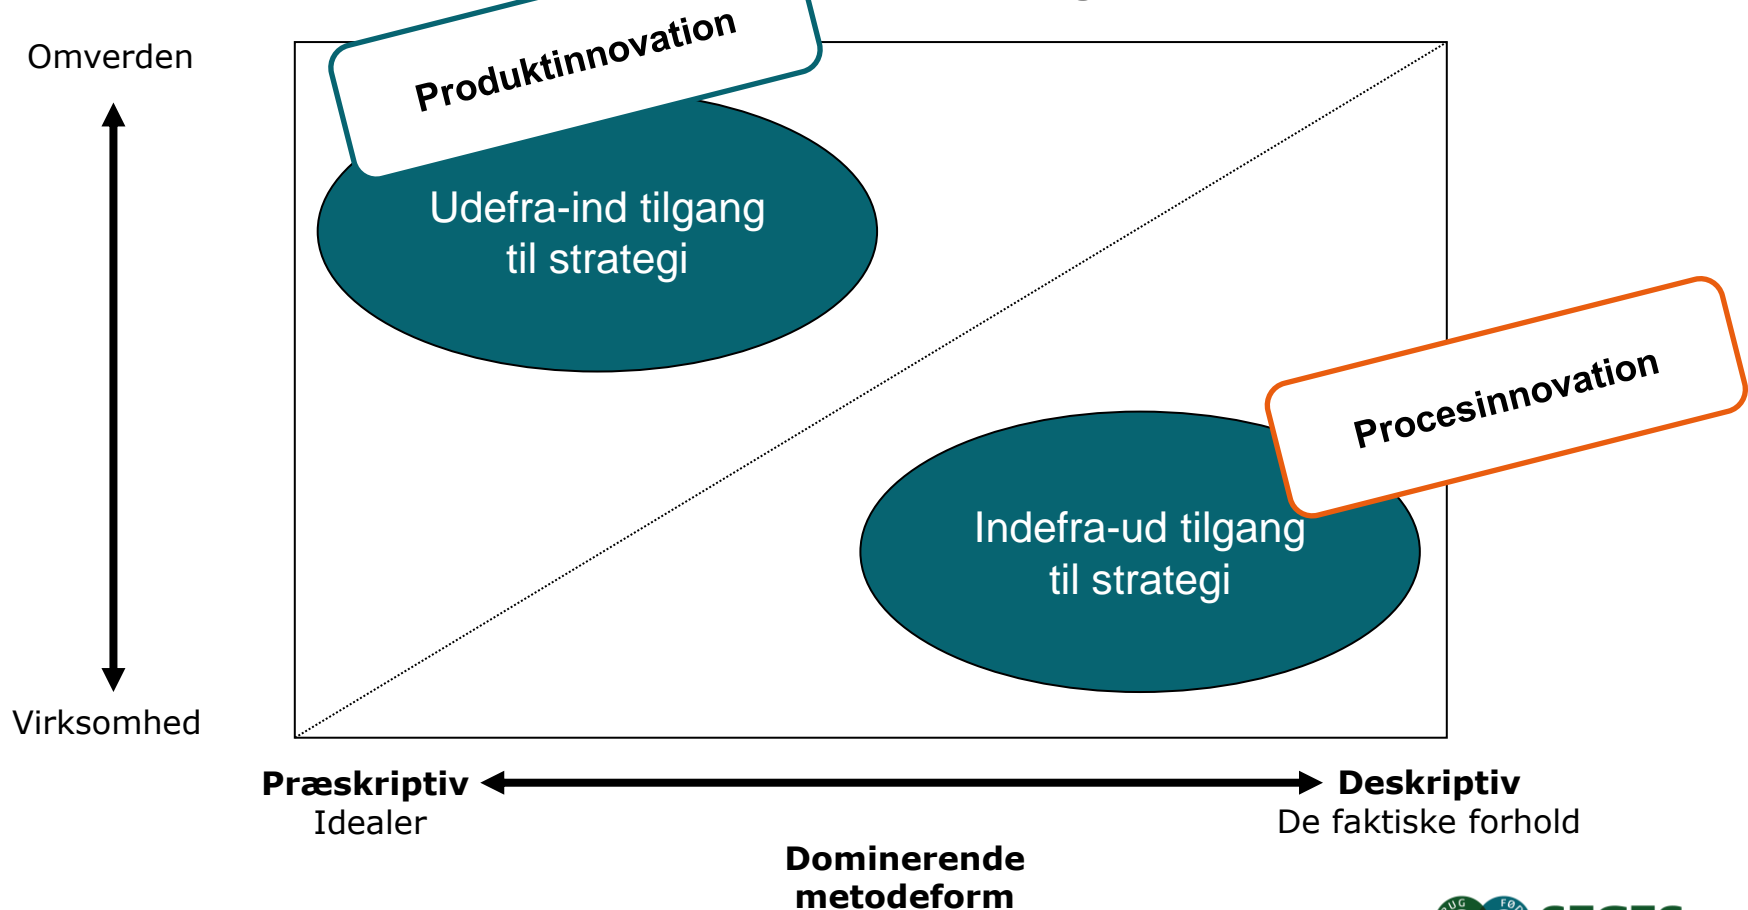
Omverden

Produktinnovation

Udefra-ind tilgang til strategi

Procesinnovation

Indefra-ud tilgang til strategi

Virksomhed

**Præskriptiv**
Idealer

**Deskriptiv**
De faktiske forhold

**Dominerende metodeform**

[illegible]